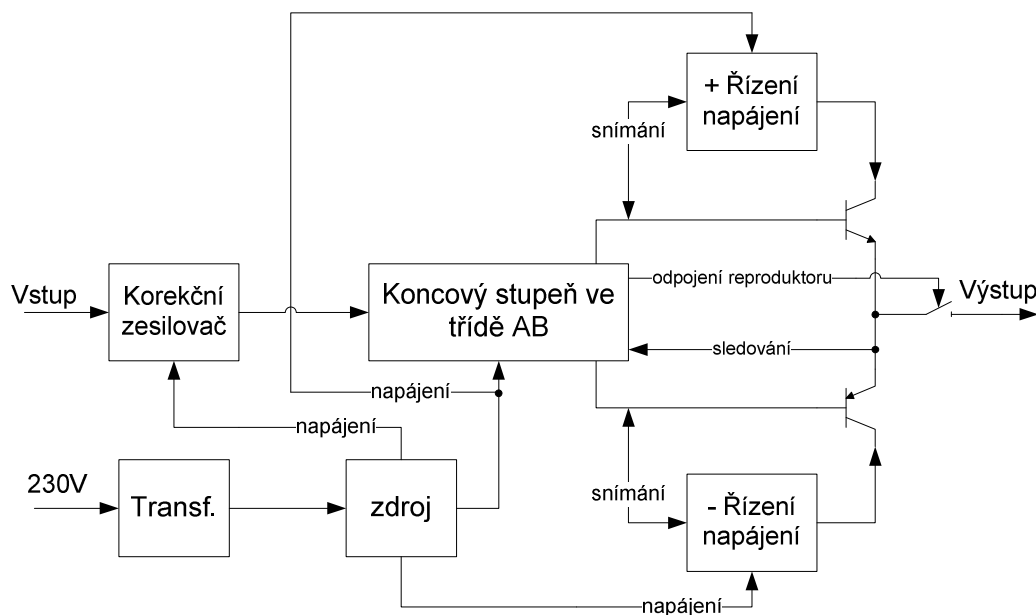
+ Řízení napájení

snímání

Vstup

Korekční zesilovač

Koncový stupeň ve třídě AB

odpojení reproduktoru

Výstup

sledování

napájení

napájení

230V

Transf.

zdroj

snímání

- Řízení napájení

napájení